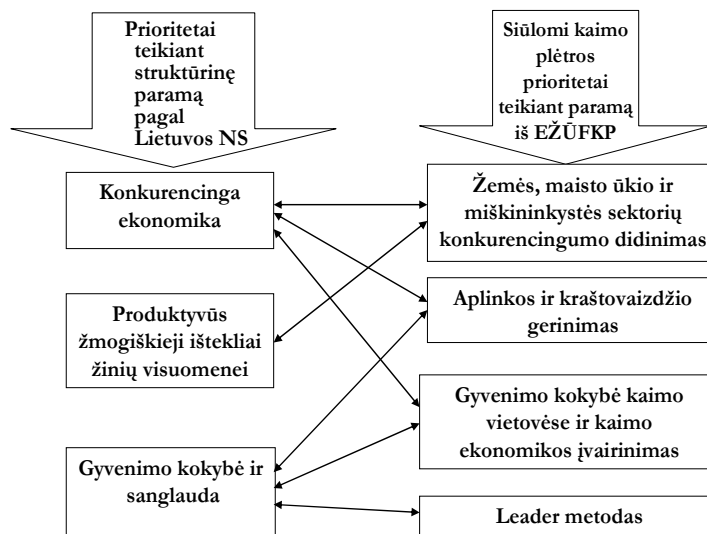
Prioritetai teikiant struktūrinę paramą pagal Lietuvos NS

Siūlomi kaimo plėtros prioritetai teikiant paramą iš EŽŪFKP

Konkurencinga ekonomika

Produktyvūs žmogiškieji ištekliai žinių visuomenei

Gyvenimo kokybė ir sanglauda

Žemės, maisto ūkio ir miškininkystės sektorių konkurencingumo didinimas

Aplinkos ir kraštovaizdžio gerinimas

Gyvenimo kokybė kaimo vietovėse ir kaimo ekonomikos įvairinimas

Leader metodas